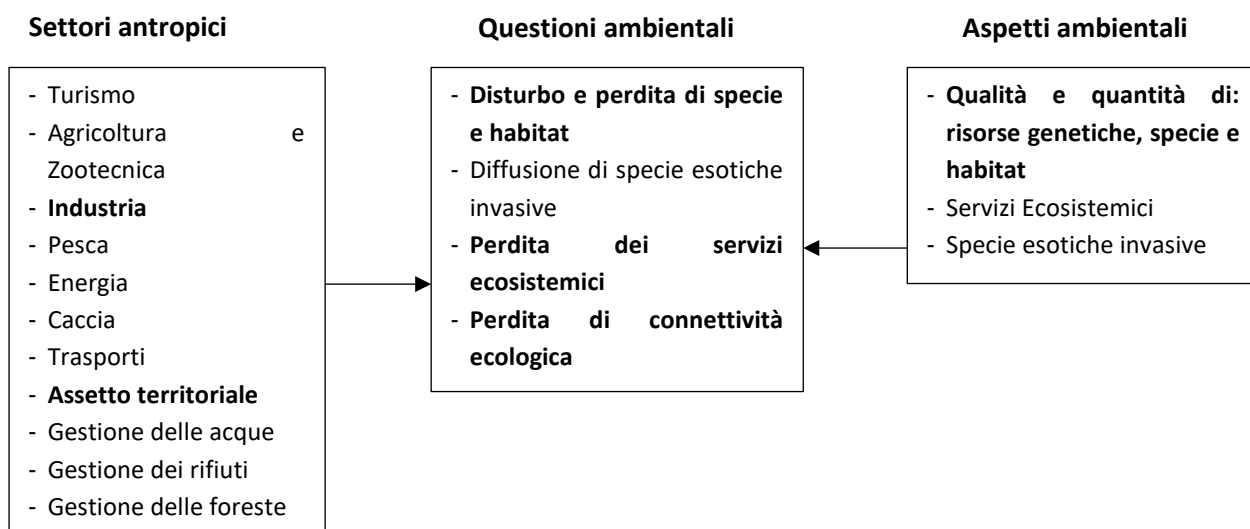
**Settori antropici**

- Turismo
- Agricoltura e Zootecnica
- **Industria**
- Pesca
- Energia
- Caccia
- Trasporti
- **Assetto territoriale**
- Gestione delle acque
- Gestione dei rifiuti
- Gestione delle foreste

**Questioni ambientali**

- **Disturbo e perdita di specie e habitat**
- Diffusione di specie esotiche invasive
- **Perdita dei servizi ecosistemici**
- **Perdita di connettività ecologica**

**Aspetti ambientali**

- **Qualità e quantità di: risorse genetiche, specie e habitat**
- Servizi Ecosistemici
- Specie esotiche invasive